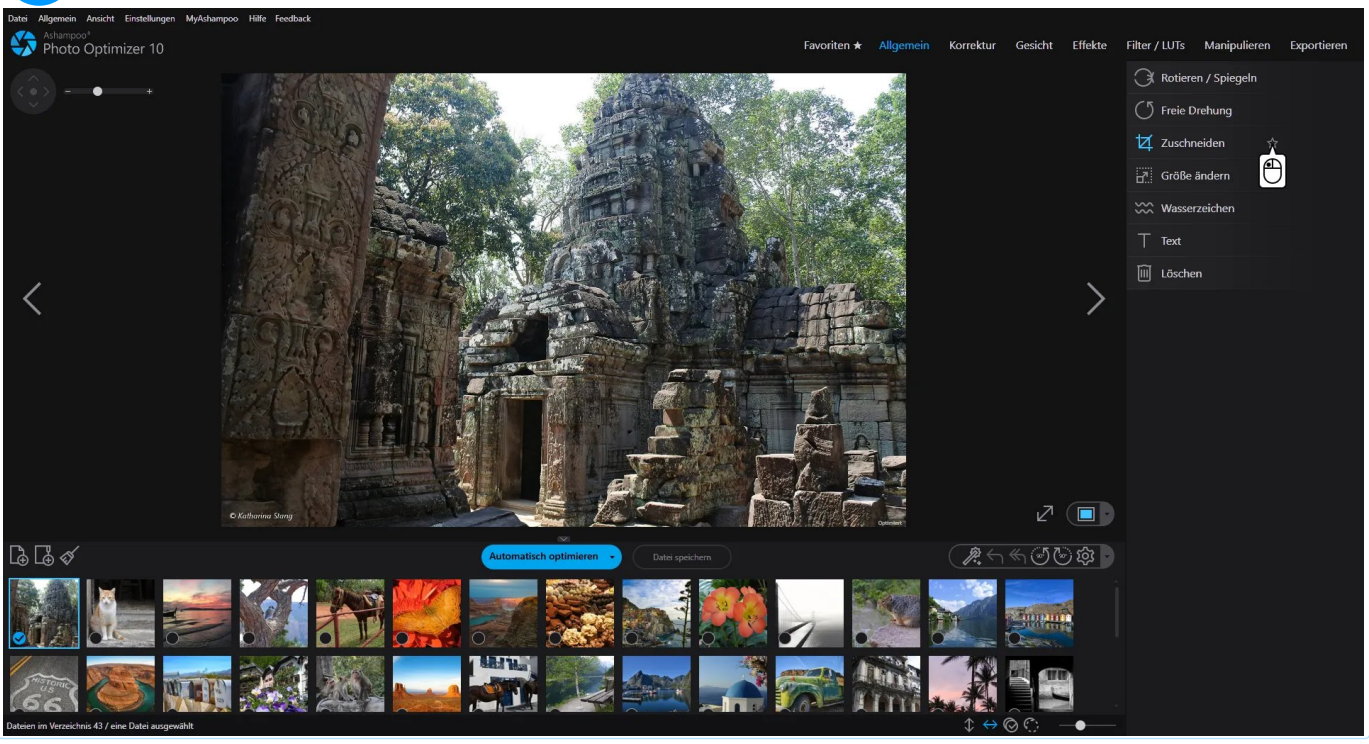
Datei Allgemein Ansicht Einstellungen MyAshampoo Hilfe Feedback

Ashampoo®
Photo Optimizer 10

Favoriten ★ Allgemein Korrektur Gesicht Effekte Filter / LUTs Manipulieren Exportieren

Rotieren / Spiegeln
Freie Drehung
Zuschneiden
Größe ändern
Wasserzeichen
Text
Löschen

© Katharina Stang

Optimiert

Automatisch optimieren

Datei speichern

Dateien im Verzeichnis 43 / eine Datei ausgewählt